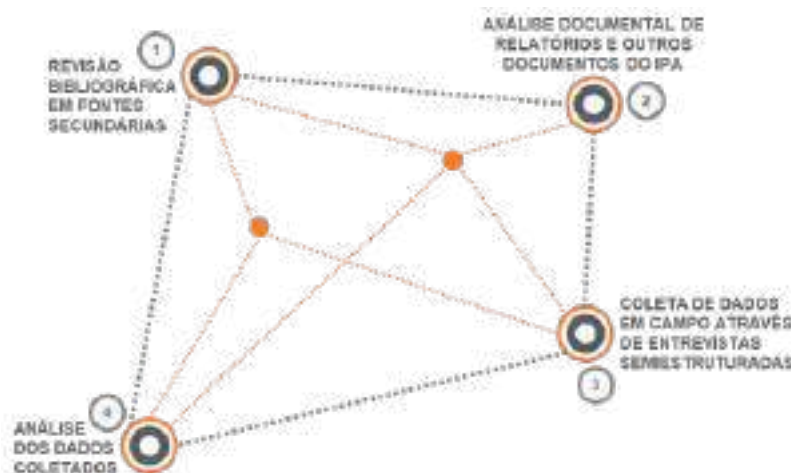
1
REVISÃO BIBLIOGRÁFICA EM FONTES SECUNDÁRIAS

ANÁLISE DOCUMENTAL DE RELATÓRIOS E OUTROS DOCUMENTOS DO IPA
2

COLETA DE DADOS EM CAMPO ATRAVÉS DE ENTREVISTAS SEMIESTRUTURADAS
3

4
ANÁLISE DOS DADOS COLETADOS